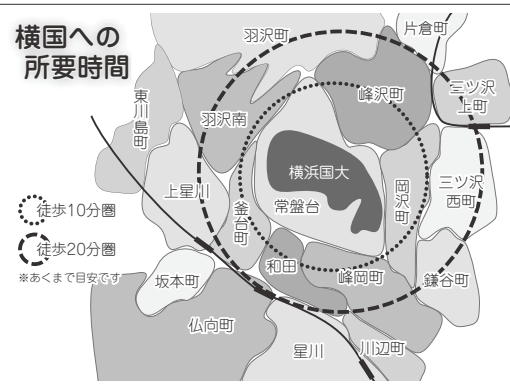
横国への
所要時間

羽沢町

片倉町

三ツ沢上町

東川島町

羽沢南

峰沢町

横浜国大

常盤台

岡沢町

三ツ沢西町

上星川

釜台町

徒歩10分圏

徒歩20分圏

※あくまで目安です

和田

峰岡町

鎌谷町

坂本町

仏向町

星川

川辺町